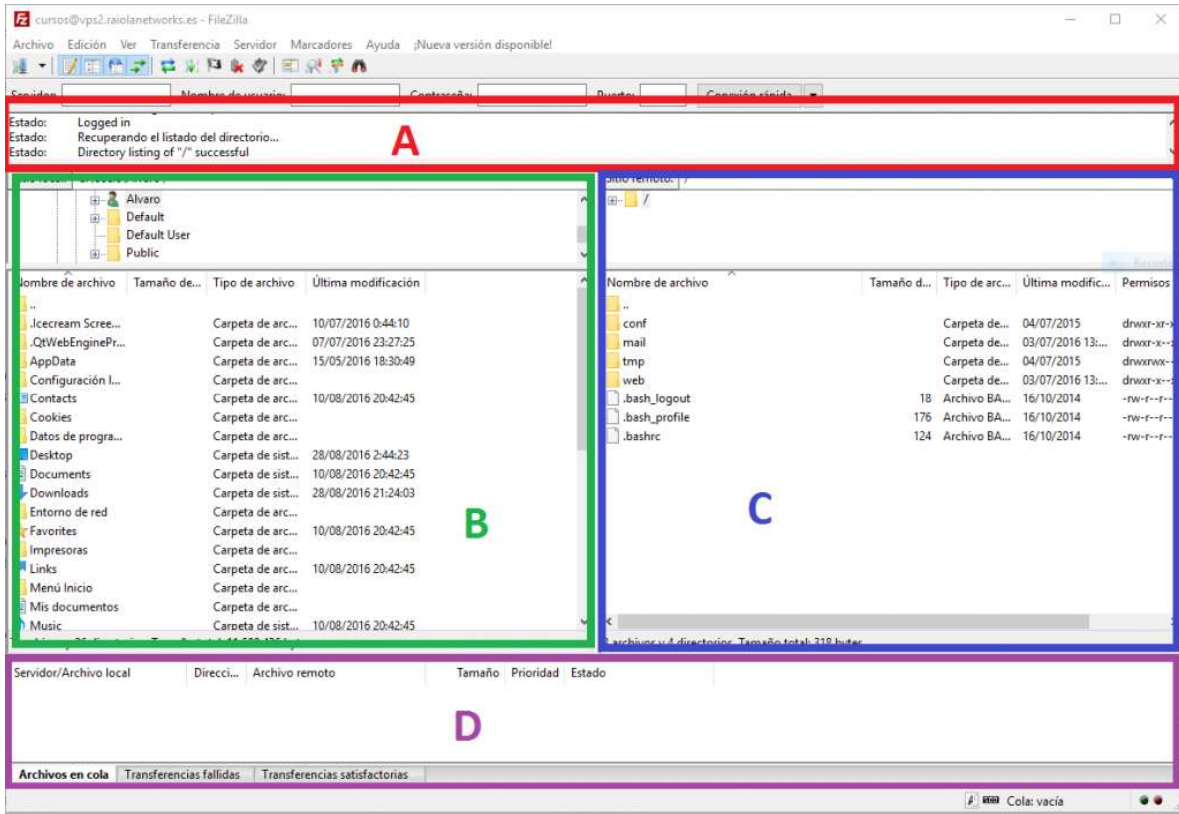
cursos@vps2.raiolanetworks.es - FileZilla

Archivo Edición Ver Transferencia Servidor Marcadores Ayuda ¡Nueva versión disponible!

Servidor: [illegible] Nombre de usuario: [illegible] Contraseña: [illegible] Puerto: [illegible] Conexión rápida

Estado: Logged in
Estado: Recuperando el listado del directorio...
Estado: Directory listing of "/" successful

A

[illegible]

Alvaro
Default
Default User
Public

| Nombre de archivo | Tamaño de... | Tipo de archivo | Última modificación |
|---|---|---|---|
| .. | | | |
| .Icecream Scree... | | Carpeta de arc... | 10/07/2016 0:44:10 |
| .QtWebEnginePr... | | Carpeta de arc... | 07/07/2016 23:27:25 |
| AppData | | Carpeta de arc... | 15/05/2016 18:30:49 |
| Configuración l... | | Carpeta de arc... | |
| Contacts | | Carpeta de arc... | 10/08/2016 20:42:45 |
| Cookies | | Carpeta de arc... | |
| Datos de progra... | | Carpeta de arc... | |
| Desktop | | Carpeta de sist... | 28/08/2016 2:44:23 |
| Documents | | Carpeta de sist... | 10/08/2016 20:42:45 |
| Downloads | | Carpeta de sist... | 28/08/2016 21:24:03 |
| Entorno de red | | Carpeta de arc... | |
| Favorites | | Carpeta de arc... | 10/08/2016 20:42:45 |
| Impresoras | | Carpeta de arc... | |
| Links | | Carpeta de arc... | 10/08/2016 20:42:45 |
| Menú Inicio | | Carpeta de arc... | |
| Mis documentos | | Carpeta de arc... | |
| Music | | Carpeta de sist... | 10/08/2016 20:42:45 |

B

Sitio remoto: /

/

| Nombre de archivo | Tamaño d... | Tipo de arc... | Última modific... | Permisos |
|---|---|---|---|---|
| .. | | | | |
| conf | | Carpeta de... | 04/07/2015 | drwxr-xr-x |
| mail | | Carpeta de... | 03/07/2016 13:... | drwxr-x--- |
| tmp | | Carpeta de... | 04/07/2015 | drwxrwx--- |
| web | | Carpeta de... | 03/07/2016 13:... | drwxr-x--- |
| .bash_logout | 18 | Archivo BA... | 16/10/2014 | -rw-r--r-- |
| .bash_profile | 176 | Archivo BA... | 16/10/2014 | -rw-r--r-- |
| .bashrc | 124 | Archivo BA... | 16/10/2014 | -rw-r--r-- |

C

3 archivos y 4 directorios. Tamaño total: 318 bytes

| Servidor/Archivo local | Direcci... | Archivo remoto | Tamaño | Prioridad | Estado |
|---|---|---|---|---|---|

D

Archivos en cola | Transferencias fallidas | Transferencias satisfactorias

Cola: vacía